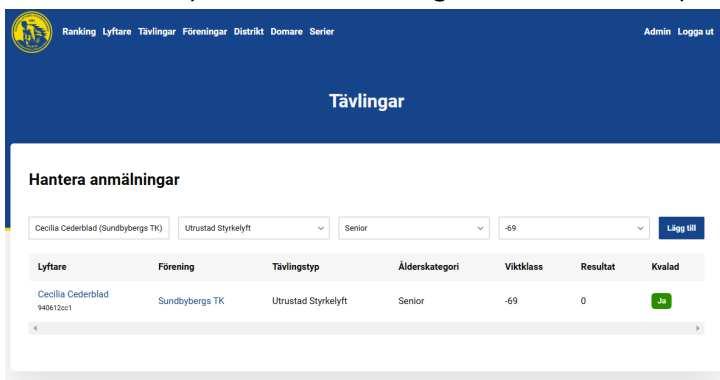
Ranking Lyftare Tävlingar Föreningar Distrikt Domare Serier

Admin Logga ut

Tävlingar

Hantera anmälningar

Cecilia Cederblad (Sundbybergs TK)
Utrustad Styrkelyft
Senior
-69
Lägg till

| Lyftare | Förening | Tävlingstyp | Ålderskategori | Viktklass | Resultat | Kvalad |
|---|---|---|---|---|---|---|
| Cecilia Cederblad 940612cc1 | Sundbybergs TK | Utrustad Styrkelyft | Senior | -69 | 0 | Ja |